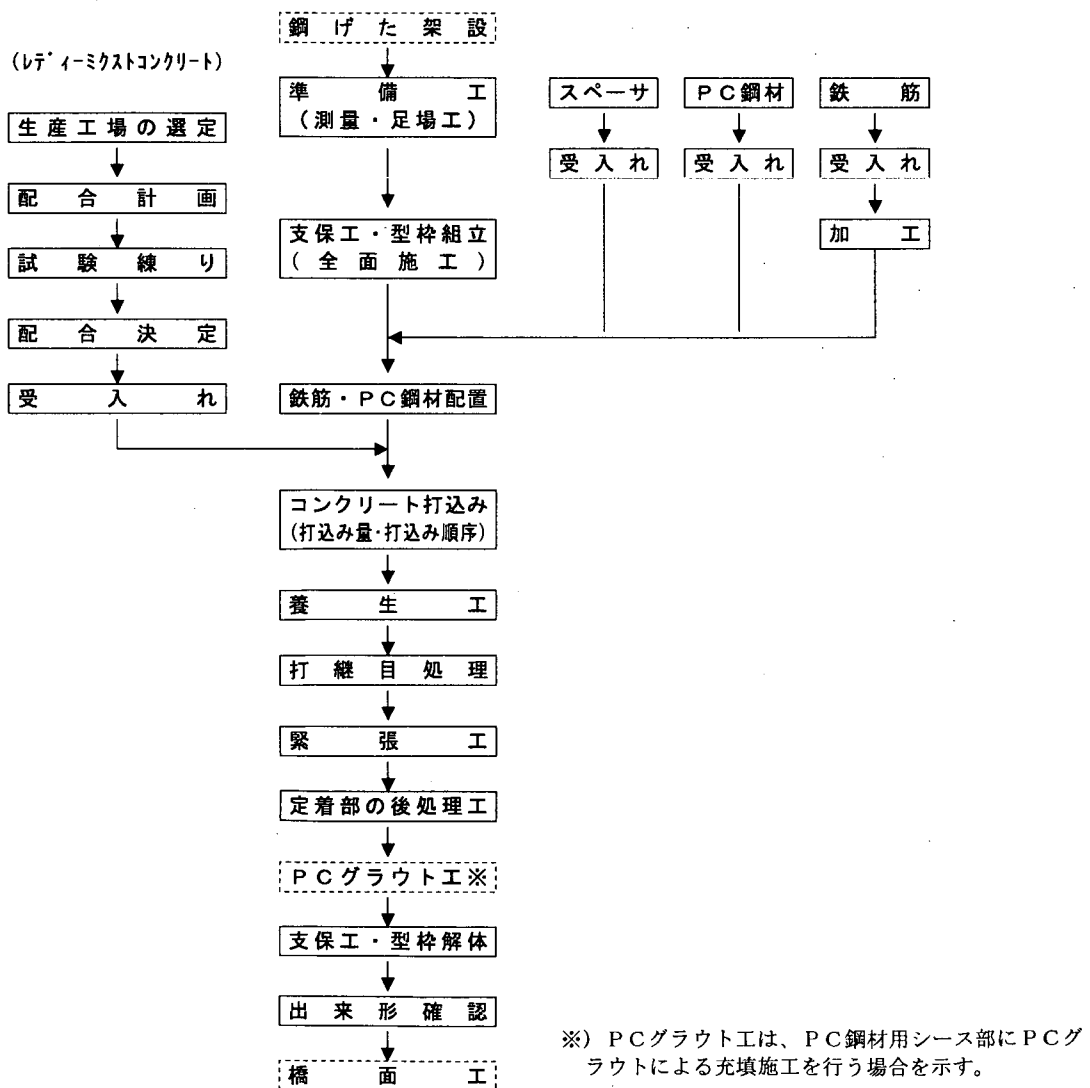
(レディーミクストコンクリート)

生産工場の選定

配合計画

試験練り

配合決定

受入れ

鋼げた架設

準備工（測量・足場工）

支保工・型枠組立（全面施工）

スペーサ

受入れ

PC鋼材

受入れ

鉄筋

受入れ

加工

鉄筋・PC鋼材配置

コンクリート打込み（打込み量・打込み順序）

養生工

打継目処理

緊張工

定着部の後処理工

PCグラウト工※

支保工・型枠解体

出来形確認

橋面工

※）PCグラウト工は、PC鋼材用シース部にPCグラウトによる充填施工を行う場合を示す。